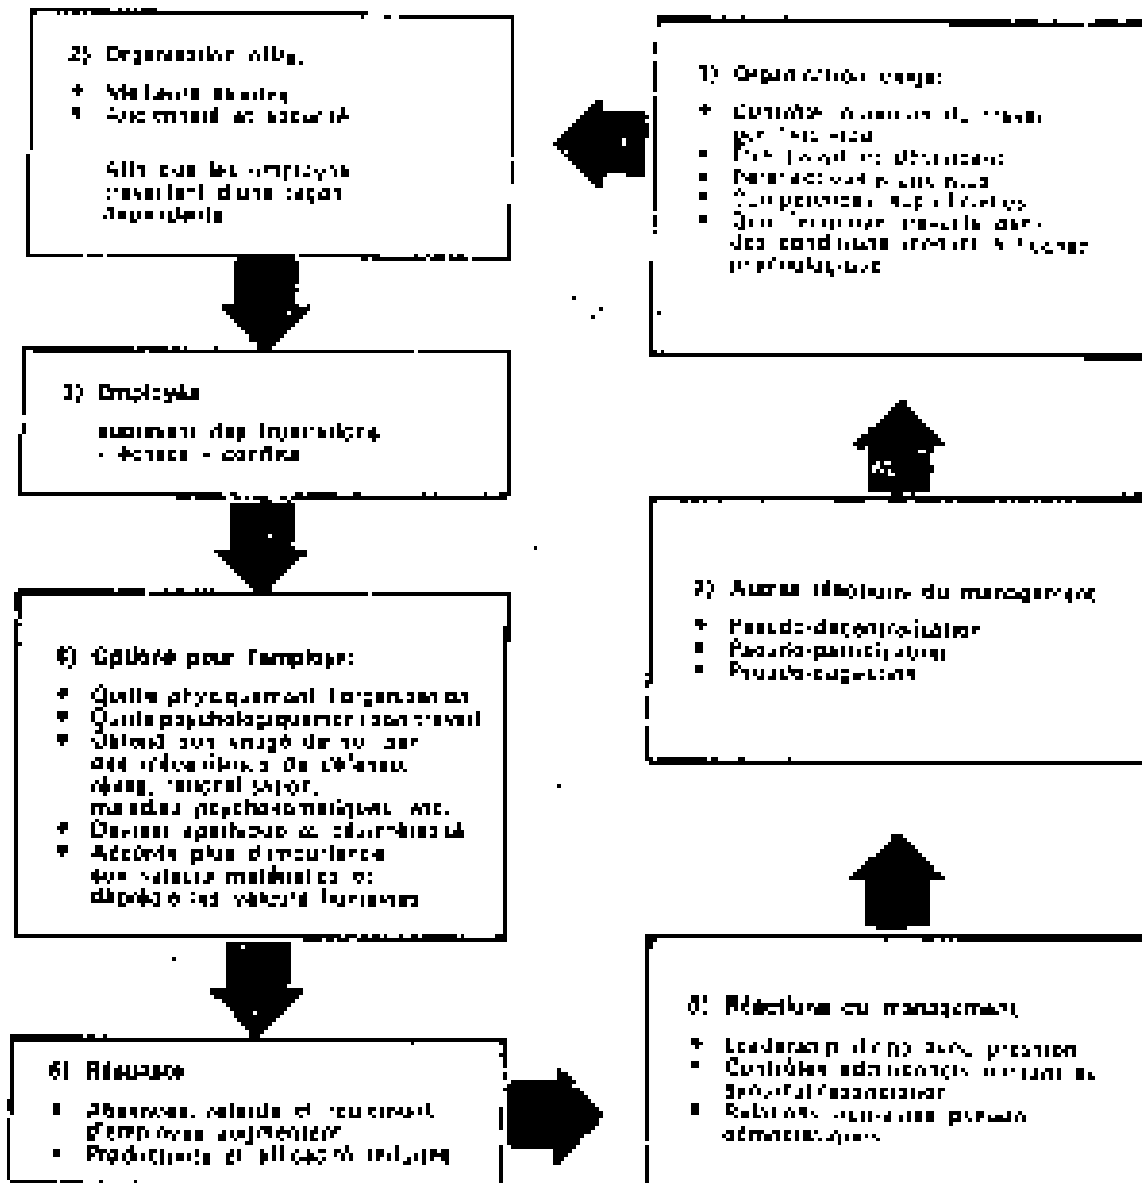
1) Organisation rouge:

* Contrôle minutieux du travail par l'extérieur
* Très peu de liberté
* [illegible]
* Comportements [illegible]
* Que l'employé travaille dans des conditions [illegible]

2) Organisation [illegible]

* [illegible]
* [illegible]

Afin que les employés travaillent d'une façon dépendante

3) Employés

éprouvent des frustrations - échecs - conflits

4) Aliéné pour l'employé:

* Quitte physiquement l'organisation
* Quitte psychologiquement son travail
* Obtient son congé de maladie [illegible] des mécanismes de défense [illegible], maladies psychosomatiques, etc.
* Devient apathique et désintéressé
* Accorde plus d'importance aux valeurs matérielles et dépréciе les valeurs humaines

5) Résultats

* Absences, retards et roulement d'employés augmentent
* Productivité et efficacité réduites

6) Réactions du management

* Leadership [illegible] avec pression
* Contrôles administratifs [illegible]
* Relations humaines pseudo-démocratiques

7) Autres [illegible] du management

* Pseudo-décentralisation
* Pseudo-participation
* Pseudo-suggestions